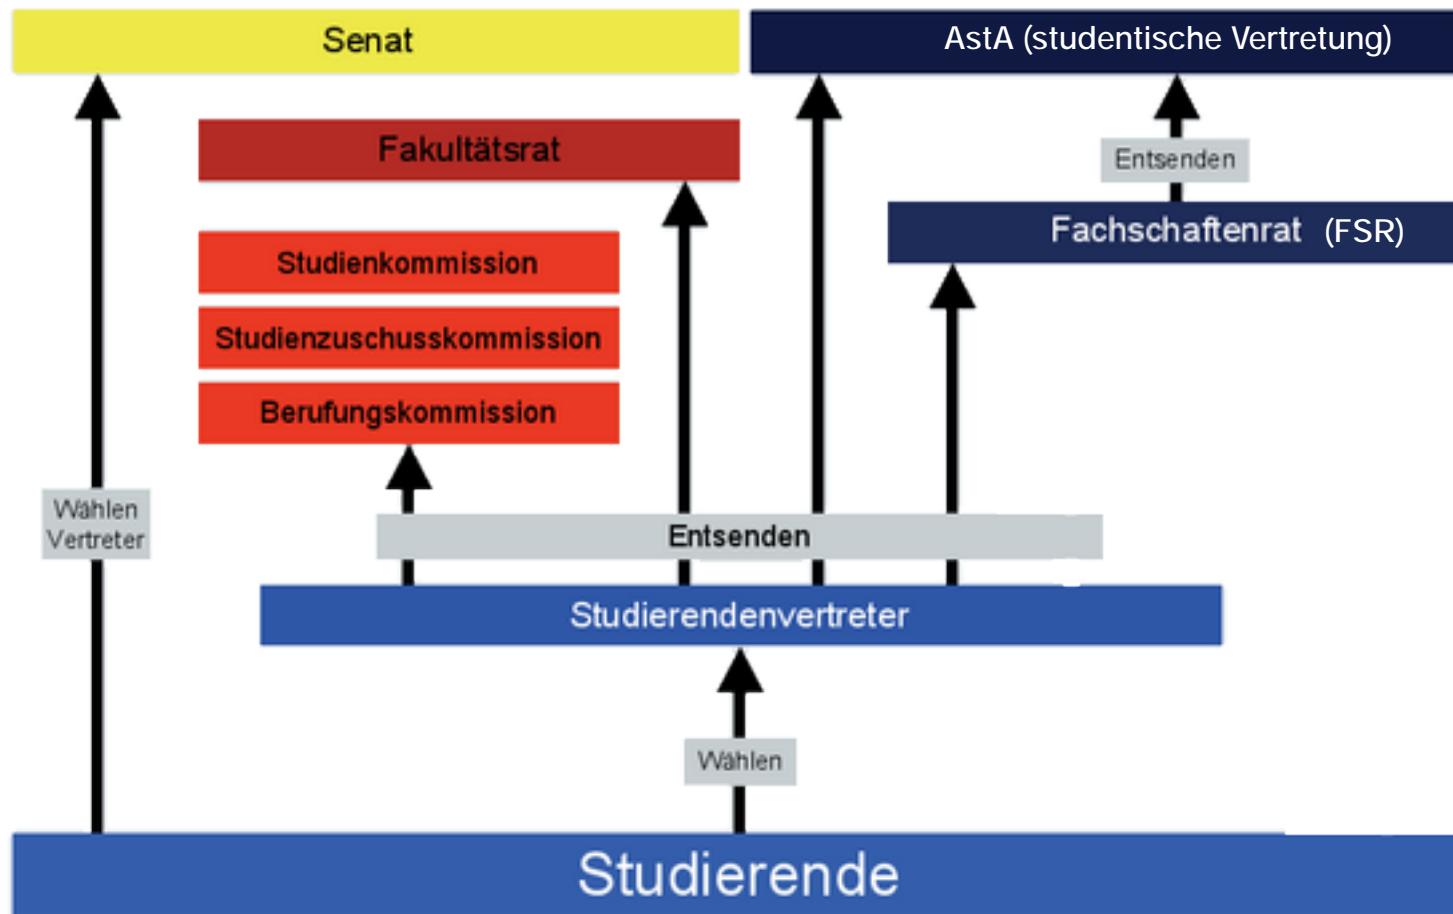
Senat

AstA (studentische Vertretung)

Fakultätsrat

Entsenden

Fachschaftenrat (FSR)

Studienkommission

Studienzuschusskommission

Berufungskommission

Wählen Vertreter

Entsenden

Studierendenvertreter

Wählen

Studierende